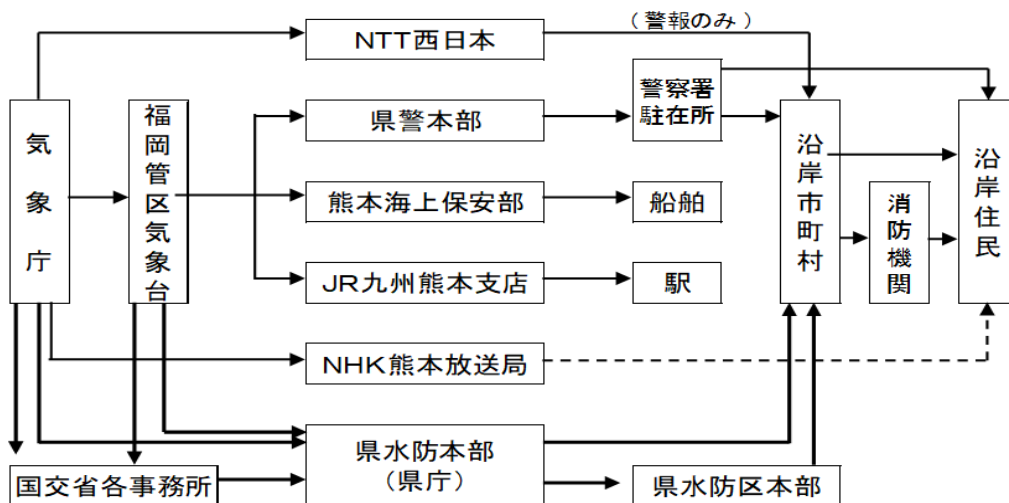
（警報のみ）

NTT西日本

気象庁

福岡管区気象台

県警本部

警察署駐在所

熊本海上保安部

船舶

JR九州熊本支店

駅

沿岸市町村

消防機関

沿岸住民

NHK熊本放送局

県水防本部（県庁）

国交省各事務所

県水防区本部